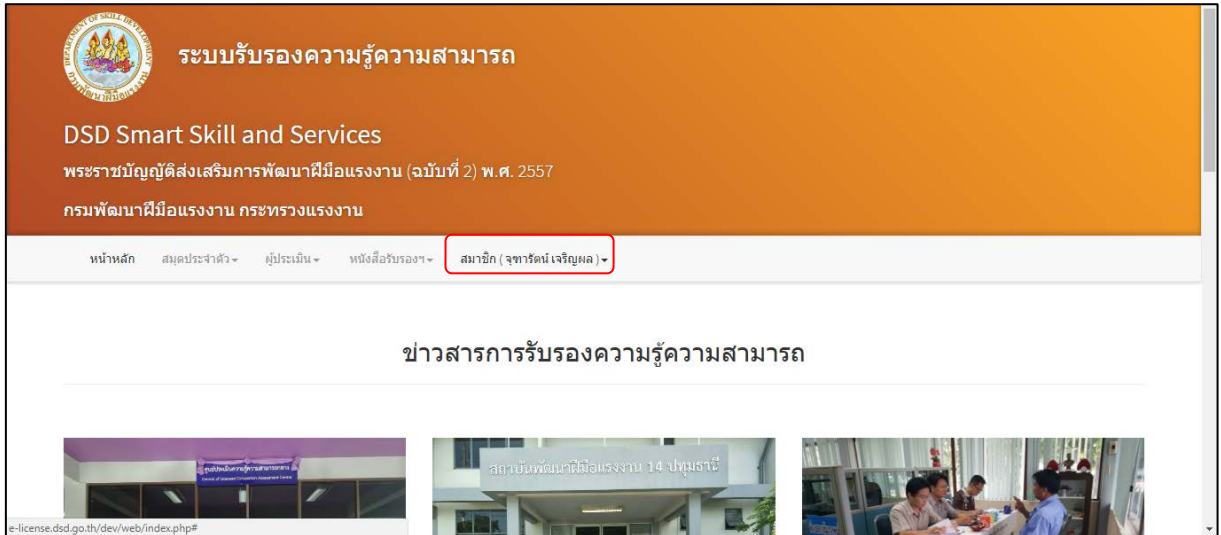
DEPARTMENT OF SKILL DEVELOPMENT

ระบบรับรองความรู้ความสามารถ

DSD Smart Skill and Services

พระราชบัญญัติส่งเสริมการพัฒนาฝีมือแรงงาน (ฉบับที่ 2) พ.ศ. 2557

กรมพัฒนาฝีมือแรงงาน กระทรวงแรงงาน

หน้าหลัก สมุดประจำตัว ผู้ประเมิน หนังสือรับรองฯ สมาชิก ( จุฑารัตน์ เจริญผล )

ข่าวสารการรับรองความรู้ความสามารถ

ศูนย์ประเมินความรู้ความสามารถ

สถาบันพัฒนาฝีมือแรงงาน 14 ปทุมธานี

e-license.dsd.go.th/dev/web/index.php#